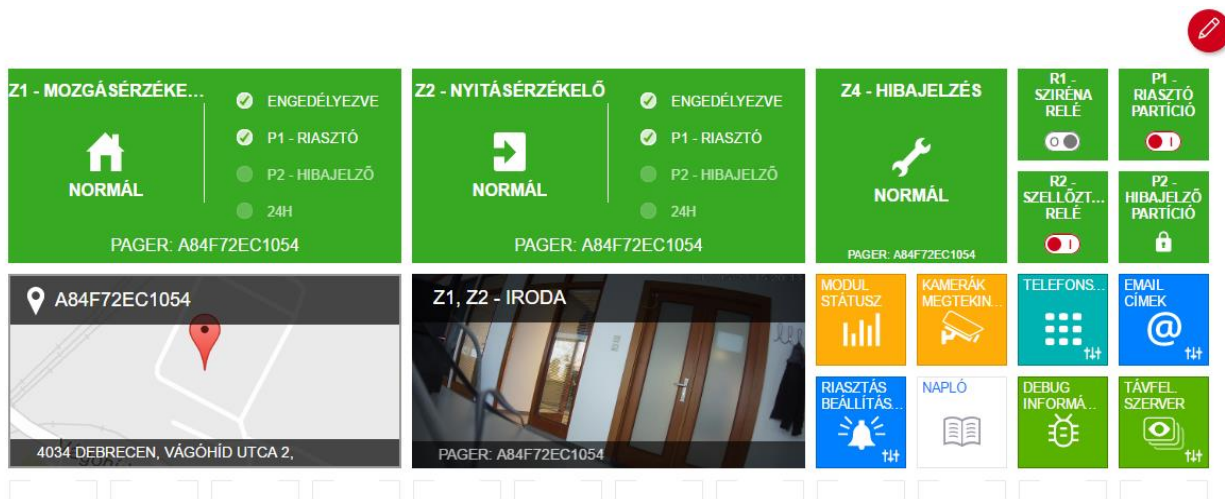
Z1 - MOZGÁSÉRZÉKE...

NORMÁL

ENGEDÉLYEZVE

P1 - RIASZTÓ

P2 - HIBAJELZŐ

24H

PAGER: A84F72EC1054

Z2 - NYITÁSÉRZÉKELŐ

NORMÁL

ENGEDÉLYEZVE

P1 - RIASZTÓ

P2 - HIBAJELZŐ

24H

PAGER: A84F72EC1054

Z4 - HIBAJELZÉS

NORMÁL

PAGER: A84F72EC1054

R1 - SZIRÉNA RELÉ

P1 - RIASZTÓ PARTÍCIÓ

R2 - SZELLŐZT... RELÉ

P2 - HIBAJELZŐ PARTÍCIÓ

A84F72EC1054

4034 DEBRECEN, VÁGÓHÍD UTCA 2,

Z1, Z2 - IRODA

PAGER: A84F72EC1054

MODUL STÁTUSZ

KAMERÁK MEGTEKIN...

TELEFONS...

EMAIL CÍMEK

RIASZTÁS BEÁLLÍTÁS...

NAPLÓ

DEBUG INFORMÁ...

TÁVFEL. SZERVER